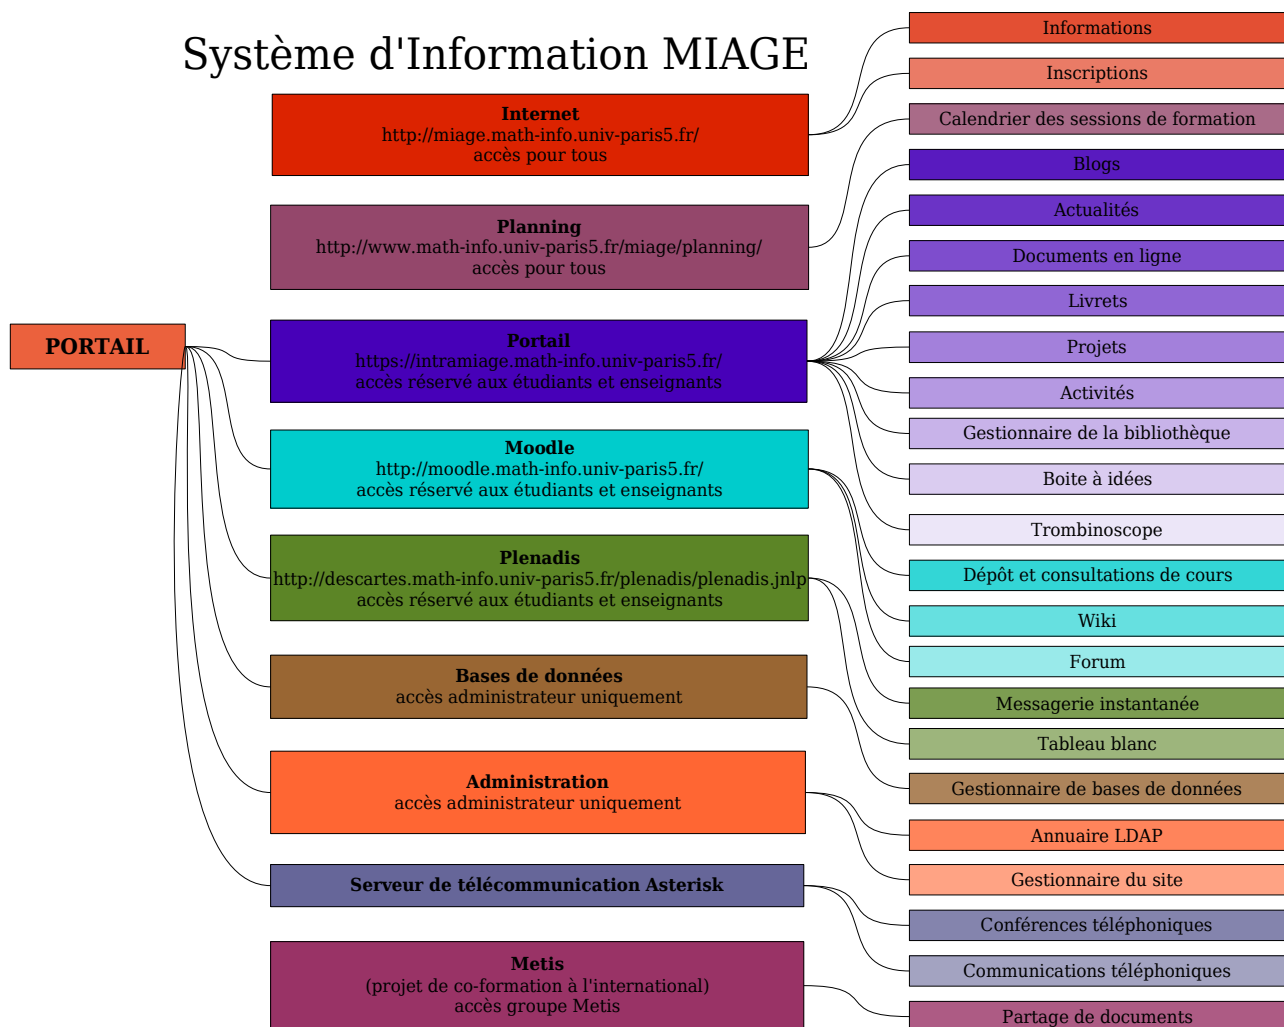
Système d'Information MIAGE

PORTAIL

**Internet**
http://miage.math-info.univ-paris5.fr/
accès pour tous

**Planning**
http://www.math-info.univ-paris5.fr/miage/planning/
accès pour tous

**Portail**
https://intramiage.math-info.univ-paris5.fr/
accès réservé aux étudiants et enseignants

**Moodle**
http://moodle.math-info.univ-paris5.fr/
accès réservé aux étudiants et enseignants

**Plenadis**
http://descartes.math-info.univ-paris5.fr/plenadis/plenadis.jnlp
accès réservé aux étudiants et enseignants

**Bases de données**
accès administrateur uniquement

**Administration**
accès administrateur uniquement

**Serveur de télécommunication Asterisk**

**Metis**
(projet de co-formation à l'international)
accès groupe Metis

Informations
Inscriptions
Calendrier des sessions de formation
Blogs
Actualités
Documents en ligne
Livrets
Projets
Activités
Gestionnaire de la bibliothèque
Boite à idées
Trombinoscope
Dépôt et consultations de cours
Wiki
Forum
Messagerie instantanée
Tableau blanc
Gestionnaire de bases de données
Annuaire LDAP
Gestionnaire du site
Conférences téléphoniques
Communications téléphoniques
Partage de documents